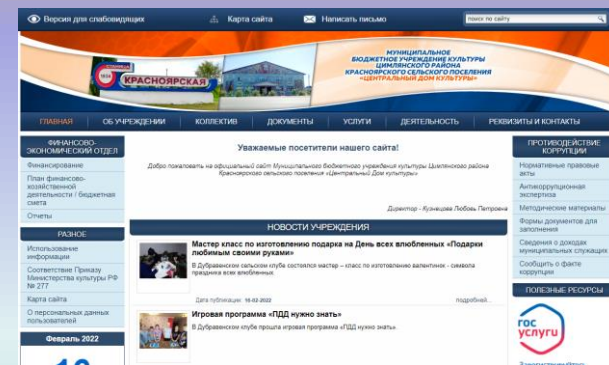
Версия для слабовидящих
Карта сайта
Написать письмо
поиск по сайту

КРАСНОЯРСКАЯ
МУНИЦИПАЛЬНОЕ БЮДЖЕТНОЕ УЧРЕЖДЕНИЕ КУЛЬТУРЫ ЦИМЛЯНСКОГО РАЙОНА КРАСНОЯРСКОГО СЕЛЬСКОГО ПОСЕЛЕНИЯ «ЦЕНТРАЛЬНЫЙ ДОМ КУЛЬТУРЫ»

ГЛАВНАЯ | ОБ УЧРЕЖДЕНИИ | КОЛЛЕКТИВ | ДОКУМЕНТЫ | УСЛУГИ | ДЕЯТЕЛЬНОСТЬ | РЕКВИЗИТЫ И КОНТАКТЫ

ФИНАНСОВО-ЭКОНОМИЧЕСКИЙ ОТДЕЛ
Финансирование
План финансово-хозяйственной деятельности / бюджетная смета
Отчеты

РАЗНОЕ
Использование информации
Соответствие Приказу Министерства культуры РФ № 277
Карта сайта
О персональных данных пользователей

Февраль 2022

Уважаемые посетители нашего сайта!

Добро пожаловать на официальный сайт Муниципального бюджетного учреждения культуры Цимлянского района Красноярского сельского поселения «Центральный Дом культуры»

Директор - Кузнецова Любовь Петровна

НОВОСТИ УЧРЕЖДЕНИЯ

Мастер класс по изготовлению подарка на День всех влюбленных «Подарки любимым своими руками»
В Дубравенском сельском клубе состоялся мастер – класс по изготовлению валентинок - символа праздника всех влюбленных.
Дата публикации: 16-02-2022
подробней...

Игровая программа «ПДД нужно знать»
В Дубравенском клубе прошла игровая программа «ПДД нужно знать».

ПРОТИВОДЕЙСТВИЕ КОРРУПЦИИ
Нормативные правовые акты
Антикоррупционная экспертиза
Методические материалы
Формы документов для заполнения
Сведения о доходах муниципальных служащих
Сообщить о факте коррупции

ПОЛЕЗНЫЕ РЕСУРСЫ
гос услуги